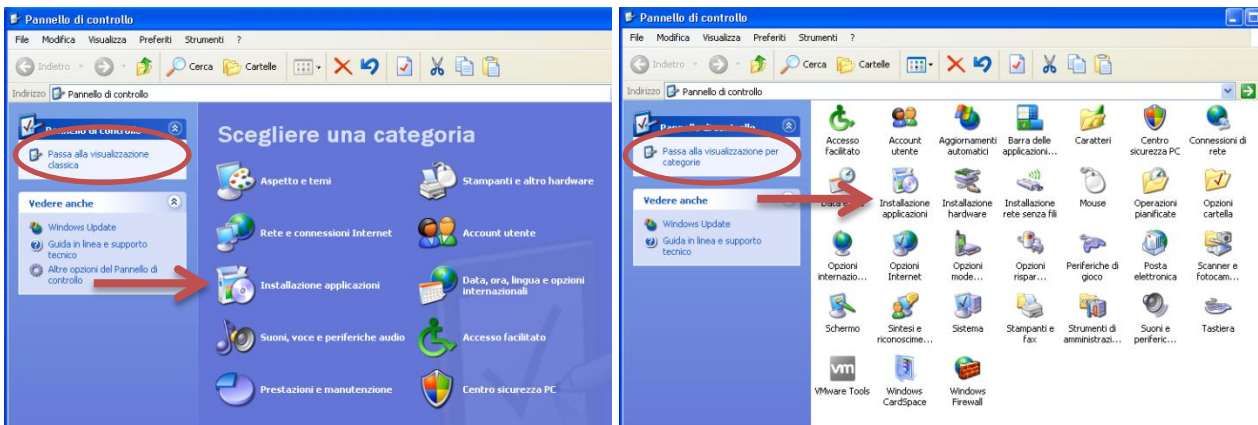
Pannello di controllo

File Modifica Visualizza Preferiti Strumenti ?

Indietro Cerca Cartelle

Indirizzo Pannello di controllo

Pannello di controllo

Passa alla visualizzazione classica

Vedere anche

Windows Update

Guida in linea e supporto tecnico

Altre opzioni del Pannello di controllo

Scegliere una categoria

Aspetto e temi

Stampanti e altro hardware

Rete e connessioni Internet

Account utente

Installazione applicazioni

Data, ora, lingua e opzioni internazionali

Suoni, voce e periferiche audio

Accesso facilitato

Prestazioni e manutenzione

Centro sicurezza PC

Pannello di controllo

File Modifica Visualizza Preferiti Strumenti ?

Indietro Cerca Cartelle

Indirizzo Pannello di controllo

Pannello di controllo

Passa alla visualizzazione per categorie

Vedere anche

Windows Update

Guida in linea e supporto tecnico

Accesso facilitato

Account utente

Aggiornamenti automatici

Barra delle applicazioni...

Caratteri

Centro sicurezza PC

Connessioni di rete

Data e ora

Installazione applicazioni

Installazione hardware

Installazione rete senza fili

Mouse

Operazioni pianificate

Opzioni cartella

Opzioni internazio...

Opzioni Internet

Opzioni mode...

Opzioni rispar...

Periferiche di gioco

Posta elettronica

Scanner e fotocam...

Schermo

Sintesi e riconoscime...

Sistema

Stampanti e fax

Strumenti di amministrazi...

Suoni e periferic...

Tastiera

VMware Tools

Windows CardSpace

Windows Firewall